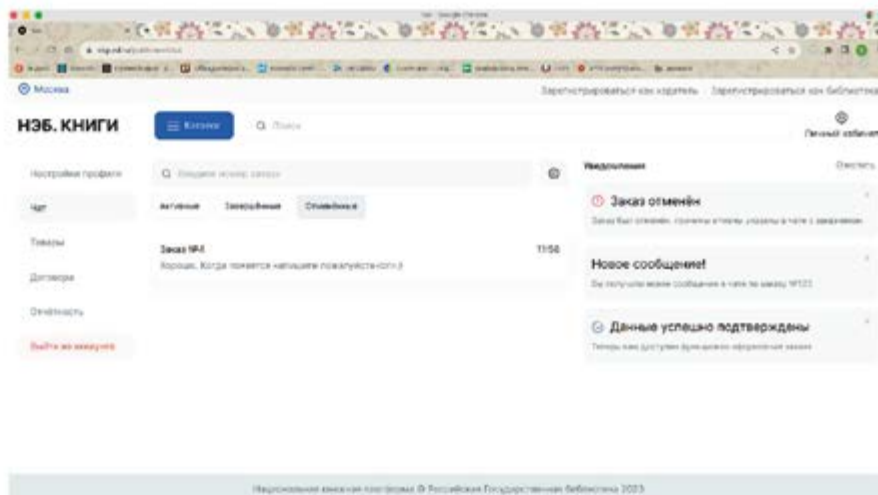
Москва

Зарегистрироваться как издатель Зарегистрироваться как библиотека

НЭБ. КНИГИ

Каталог

Поиск

Личный кабинет

Настройки профиля

Чат

Товары

Договоры

Отчётность

Выйти из аккаунта

Введите номер заказа

Активные Завершённые Отменённые

Заказ №1

11:56

Хорошо. Когда появится напишите пожалуйста<br>:)

Уведомления

Очистить

Заказ отменён

Заказ был отменён, причины отмены указаны в чате с заказчиком

Новое сообщение!

Вы получили новое сообщение в чате по заказу №123

Данные успешно подтверждены

Теперь вам доступен функционал оформления заказа

Национальная книжная платформа © Российская Государственная Библиотека 2023